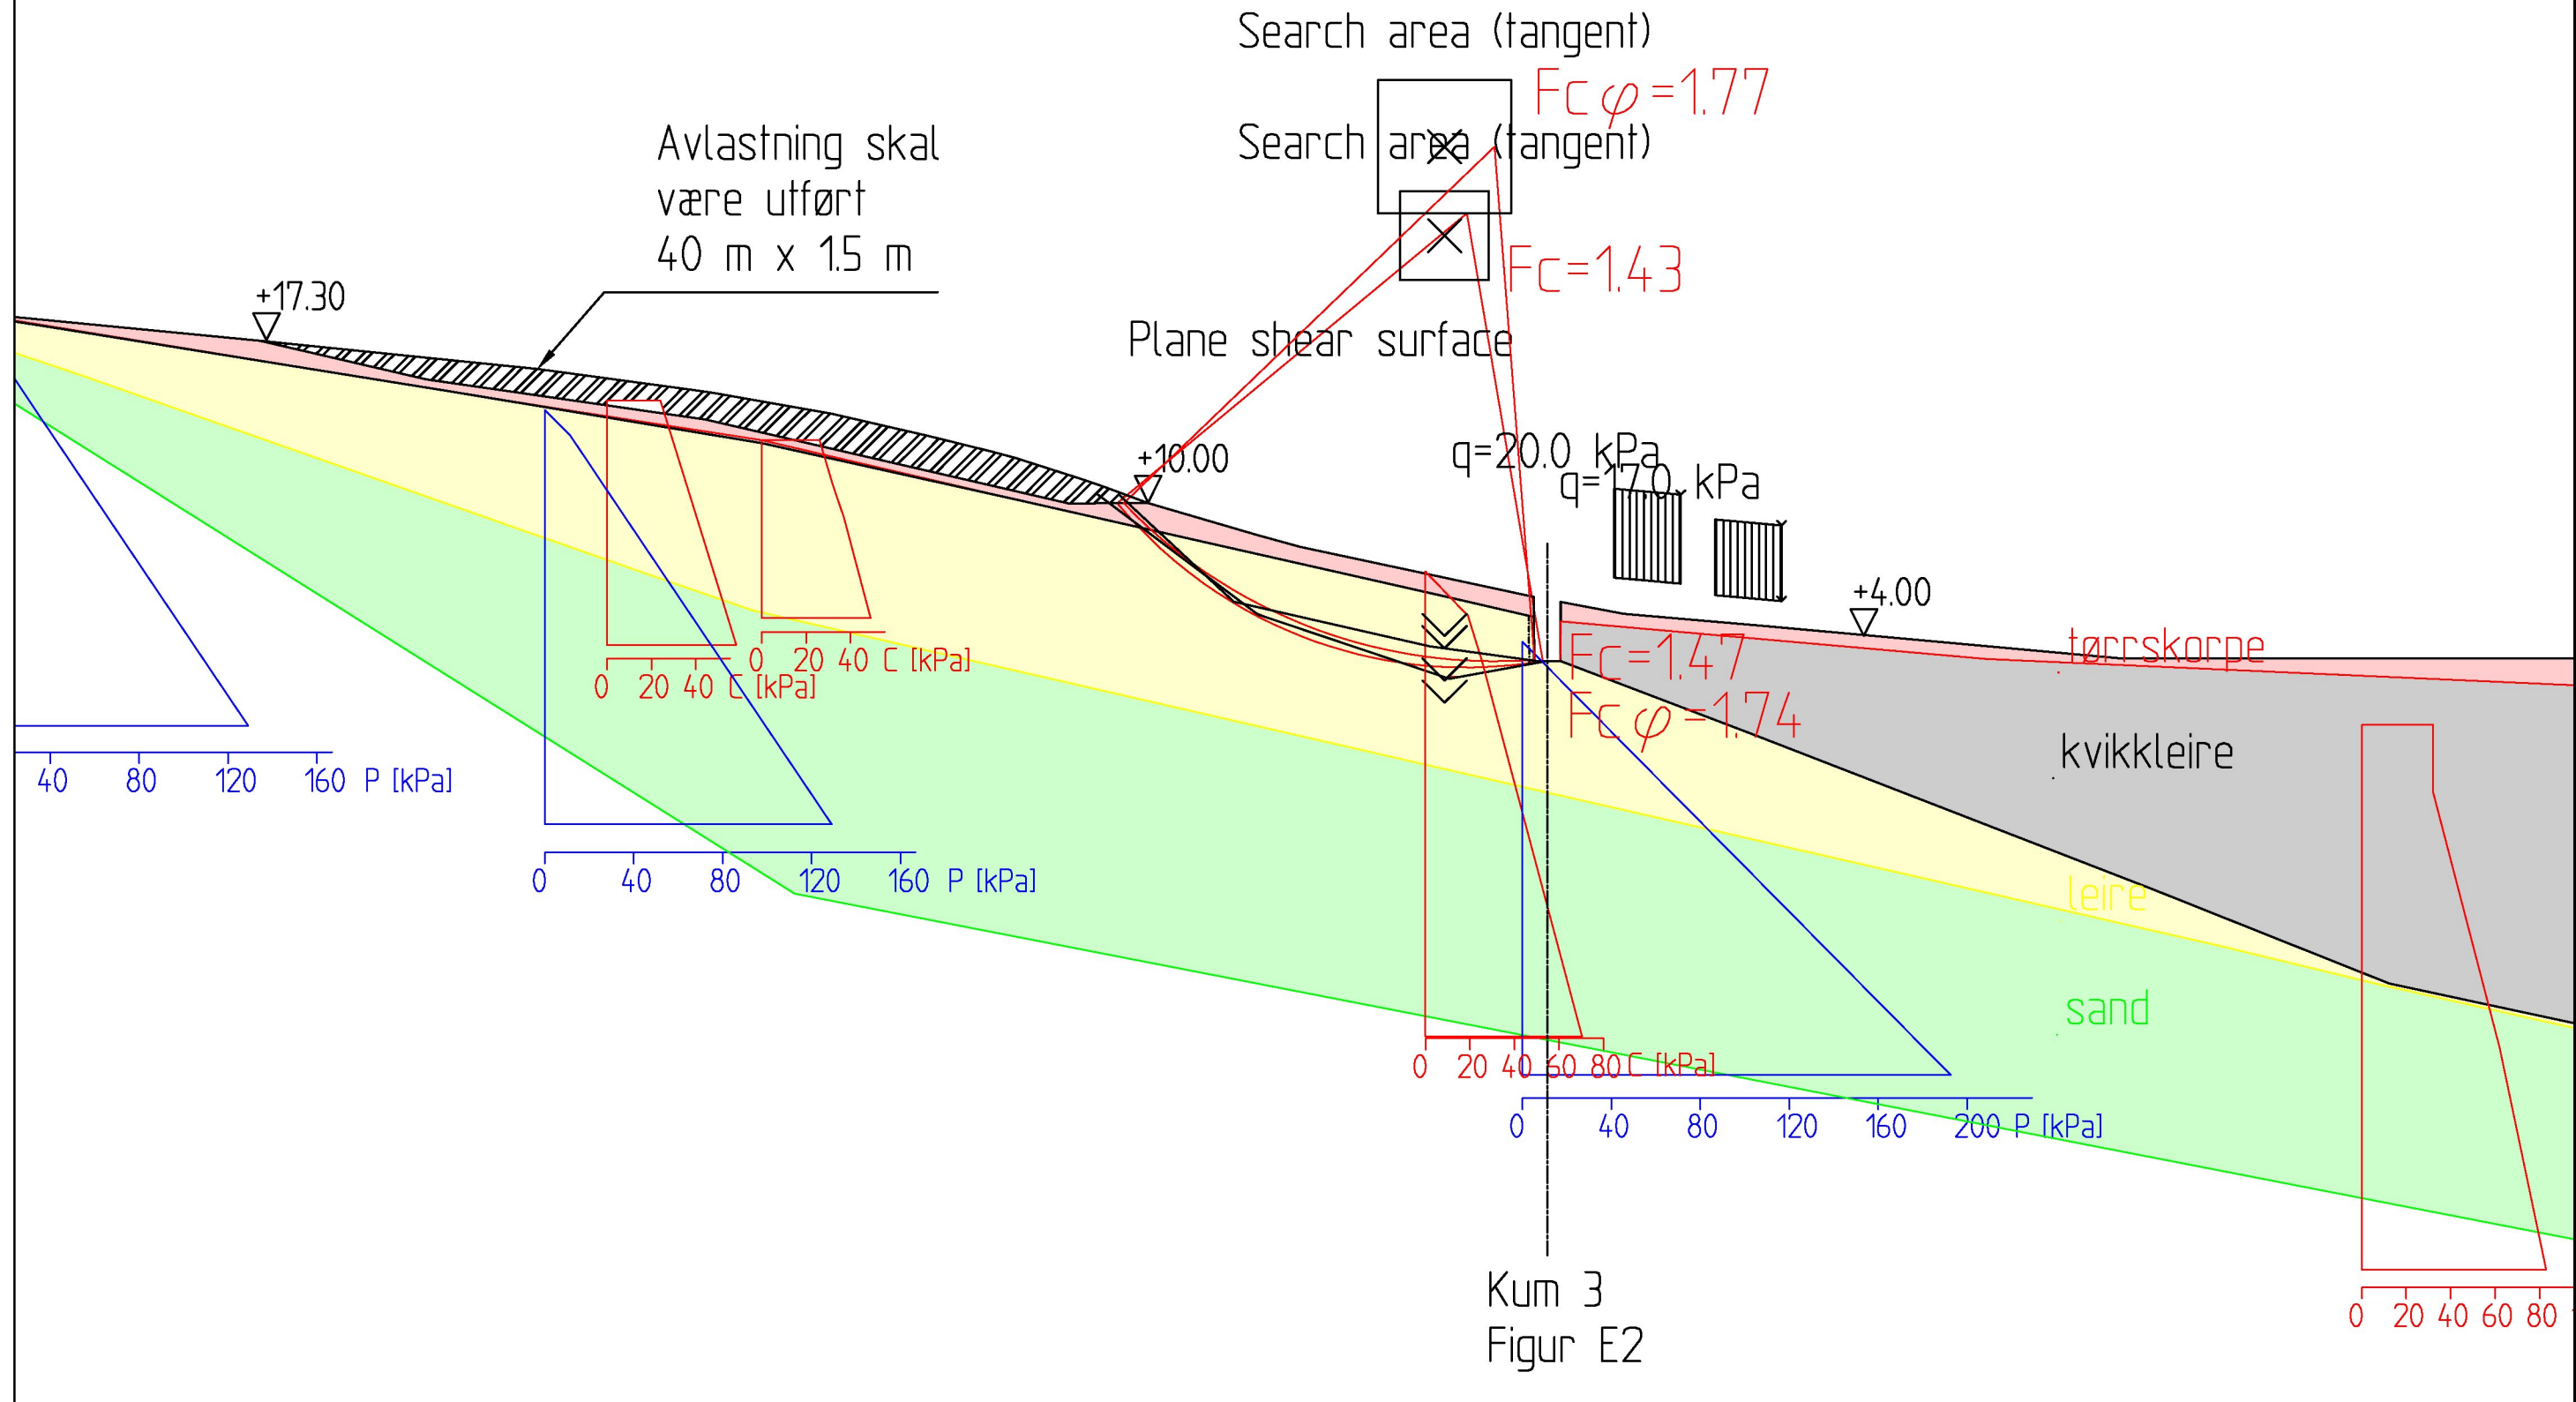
Search area (tangent)

$Fc\varphi=1.77$

Search area (tangent)

Avlastning skal være utført 40 m x 1.5 m

Fc=1.43

+17.30

Plane shear surface

+10.00

q=20.0 kPa

q=17.0 kPa

+4.00

tørrskorpe

Fc=1.47

$Fc\varphi=1.74$

kvikkleire

0 20 40 C [kPa]

0 20 40 C [kPa]

40 80 120 160 P [kPa]

0 40 80 120 160 P [kPa]

leire

sand

0 20 40 60 80 C [kPa]

0 40 80 120 160 200 P [kPa]

Kum 3
Figur E2

0 20 40 60 80